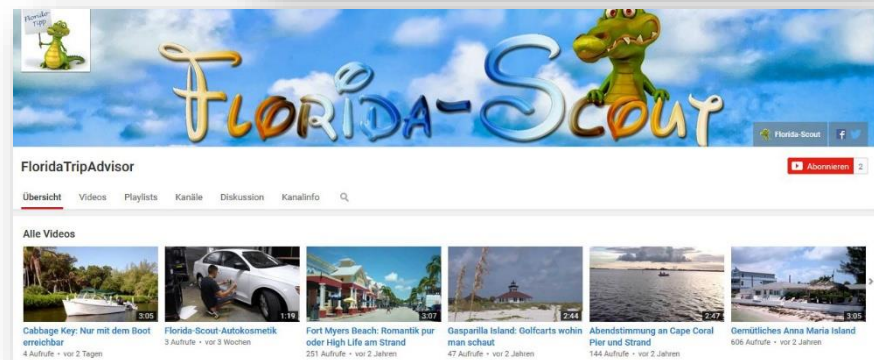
Florida Tipp

Florida-Scout

Florida-Scout

FloridaTripAdvisor

Abonnieren 2

Übersicht Videos Playlists Kanäle Diskussion Kanalinfo

Alle Videos

3:05
Cabbage Key: Nur mit dem Boot erreichbar
4 Aufrufe • vor 2 Tagen

1:19
Florida-Scout-Autokosmetik
3 Aufrufe • vor 3 Wochen

3:07
Fort Myers Beach: Romantik pur oder High Life am Strand
251 Aufrufe • vor 2 Jahren

2:44
Gasparilla Island: Golfcarts wohin man schaut
47 Aufrufe • vor 2 Jahren

2:47
Abendstimmung an Cape Coral Pier und Strand
144 Aufrufe • vor 2 Jahren

3:05
Gemütliches Anna Maria Island
606 Aufrufe • vor 2 Jahren